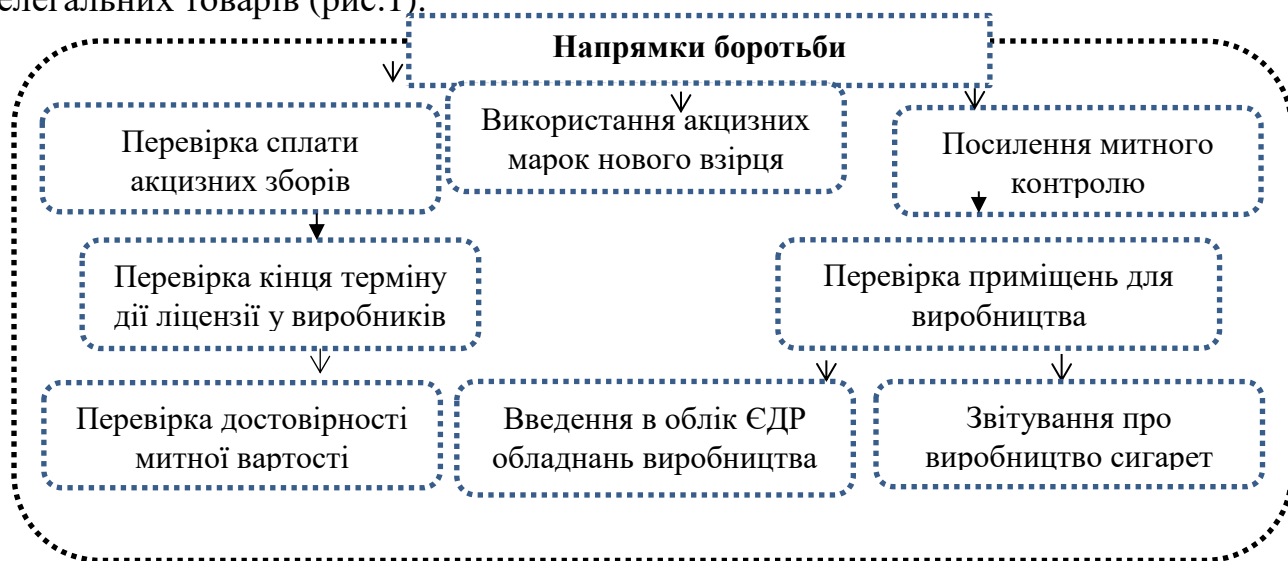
нелегальних товарів (рис.1).

Напрямки боротьби

Перевірка сплати акцизних зборів

Використання акцизних марок нового взірця

Посилення митного контролю

Перевірка кінця терміну дії ліцензії у виробників

Перевірка приміщень для виробництва

Перевірка достовірності митної вартості

Введення в облік ЄДР обладнань виробництва

Звітування про виробництво сигарет